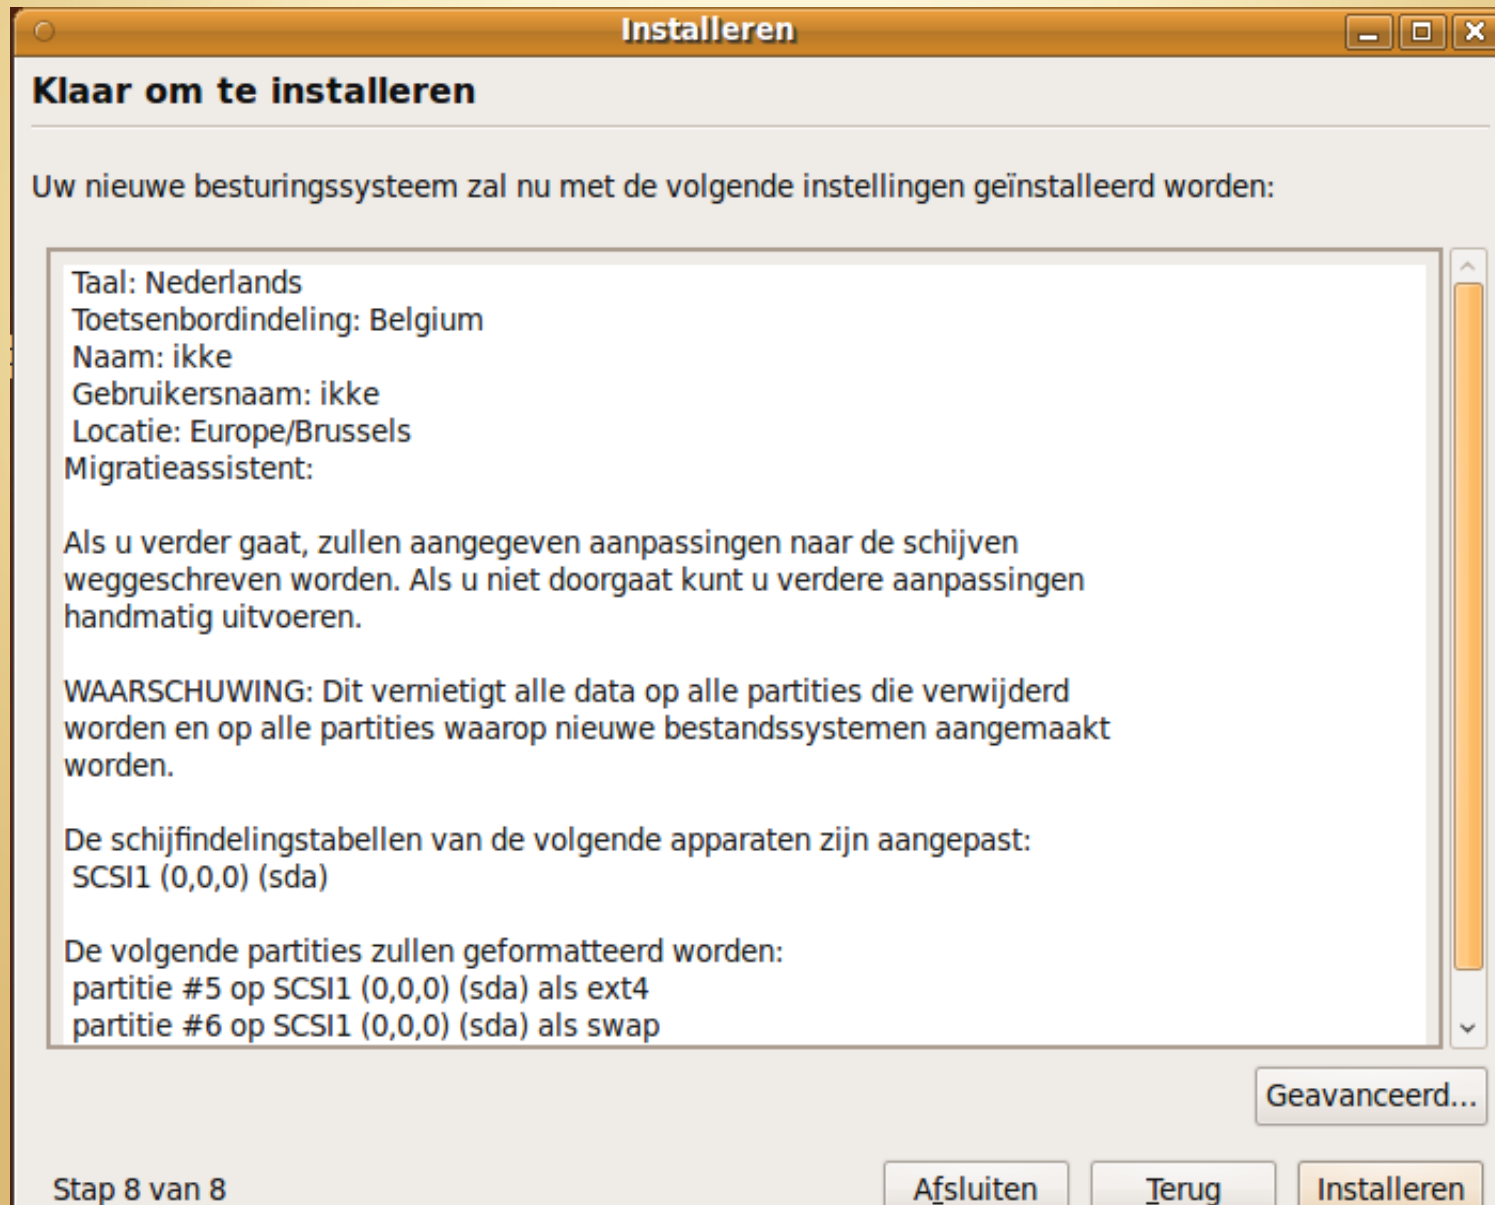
Installeren

Klaar om te installeren

Uw nieuwe besturingssysteem zal nu met de volgende instellingen geïnstalleerd worden:

Taal: Nederlands
Toetsenbordindeling: Belgium
Naam: ikke
Gebruikersnaam: ikke
Locatie: Europe/Brussels
Migratieassistent:

Als u verder gaat, zullen aangegeven aanpassingen naar de schijven weggeschreven worden. Als u niet doorgaat kunt u verdere aanpassingen handmatig uitvoeren.

WAARSCHUWING: Dit vernietigt alle data op alle partities die verwijderd worden en op alle partities waarop nieuwe bestandssystemen aangemaakt worden.

De schijfindelingstabellen van de volgende apparaten zijn aangepast:
SCSI1 (0,0,0) (sda)

De volgende partities zullen geformatteerd worden:
partitie #5 op SCSI1 (0,0,0) (sda) als ext4
partitie #6 op SCSI1 (0,0,0) (sda) als swap

Geavanceerd...

Stap 8 van 8

Afsluiten

Terug

Installeren